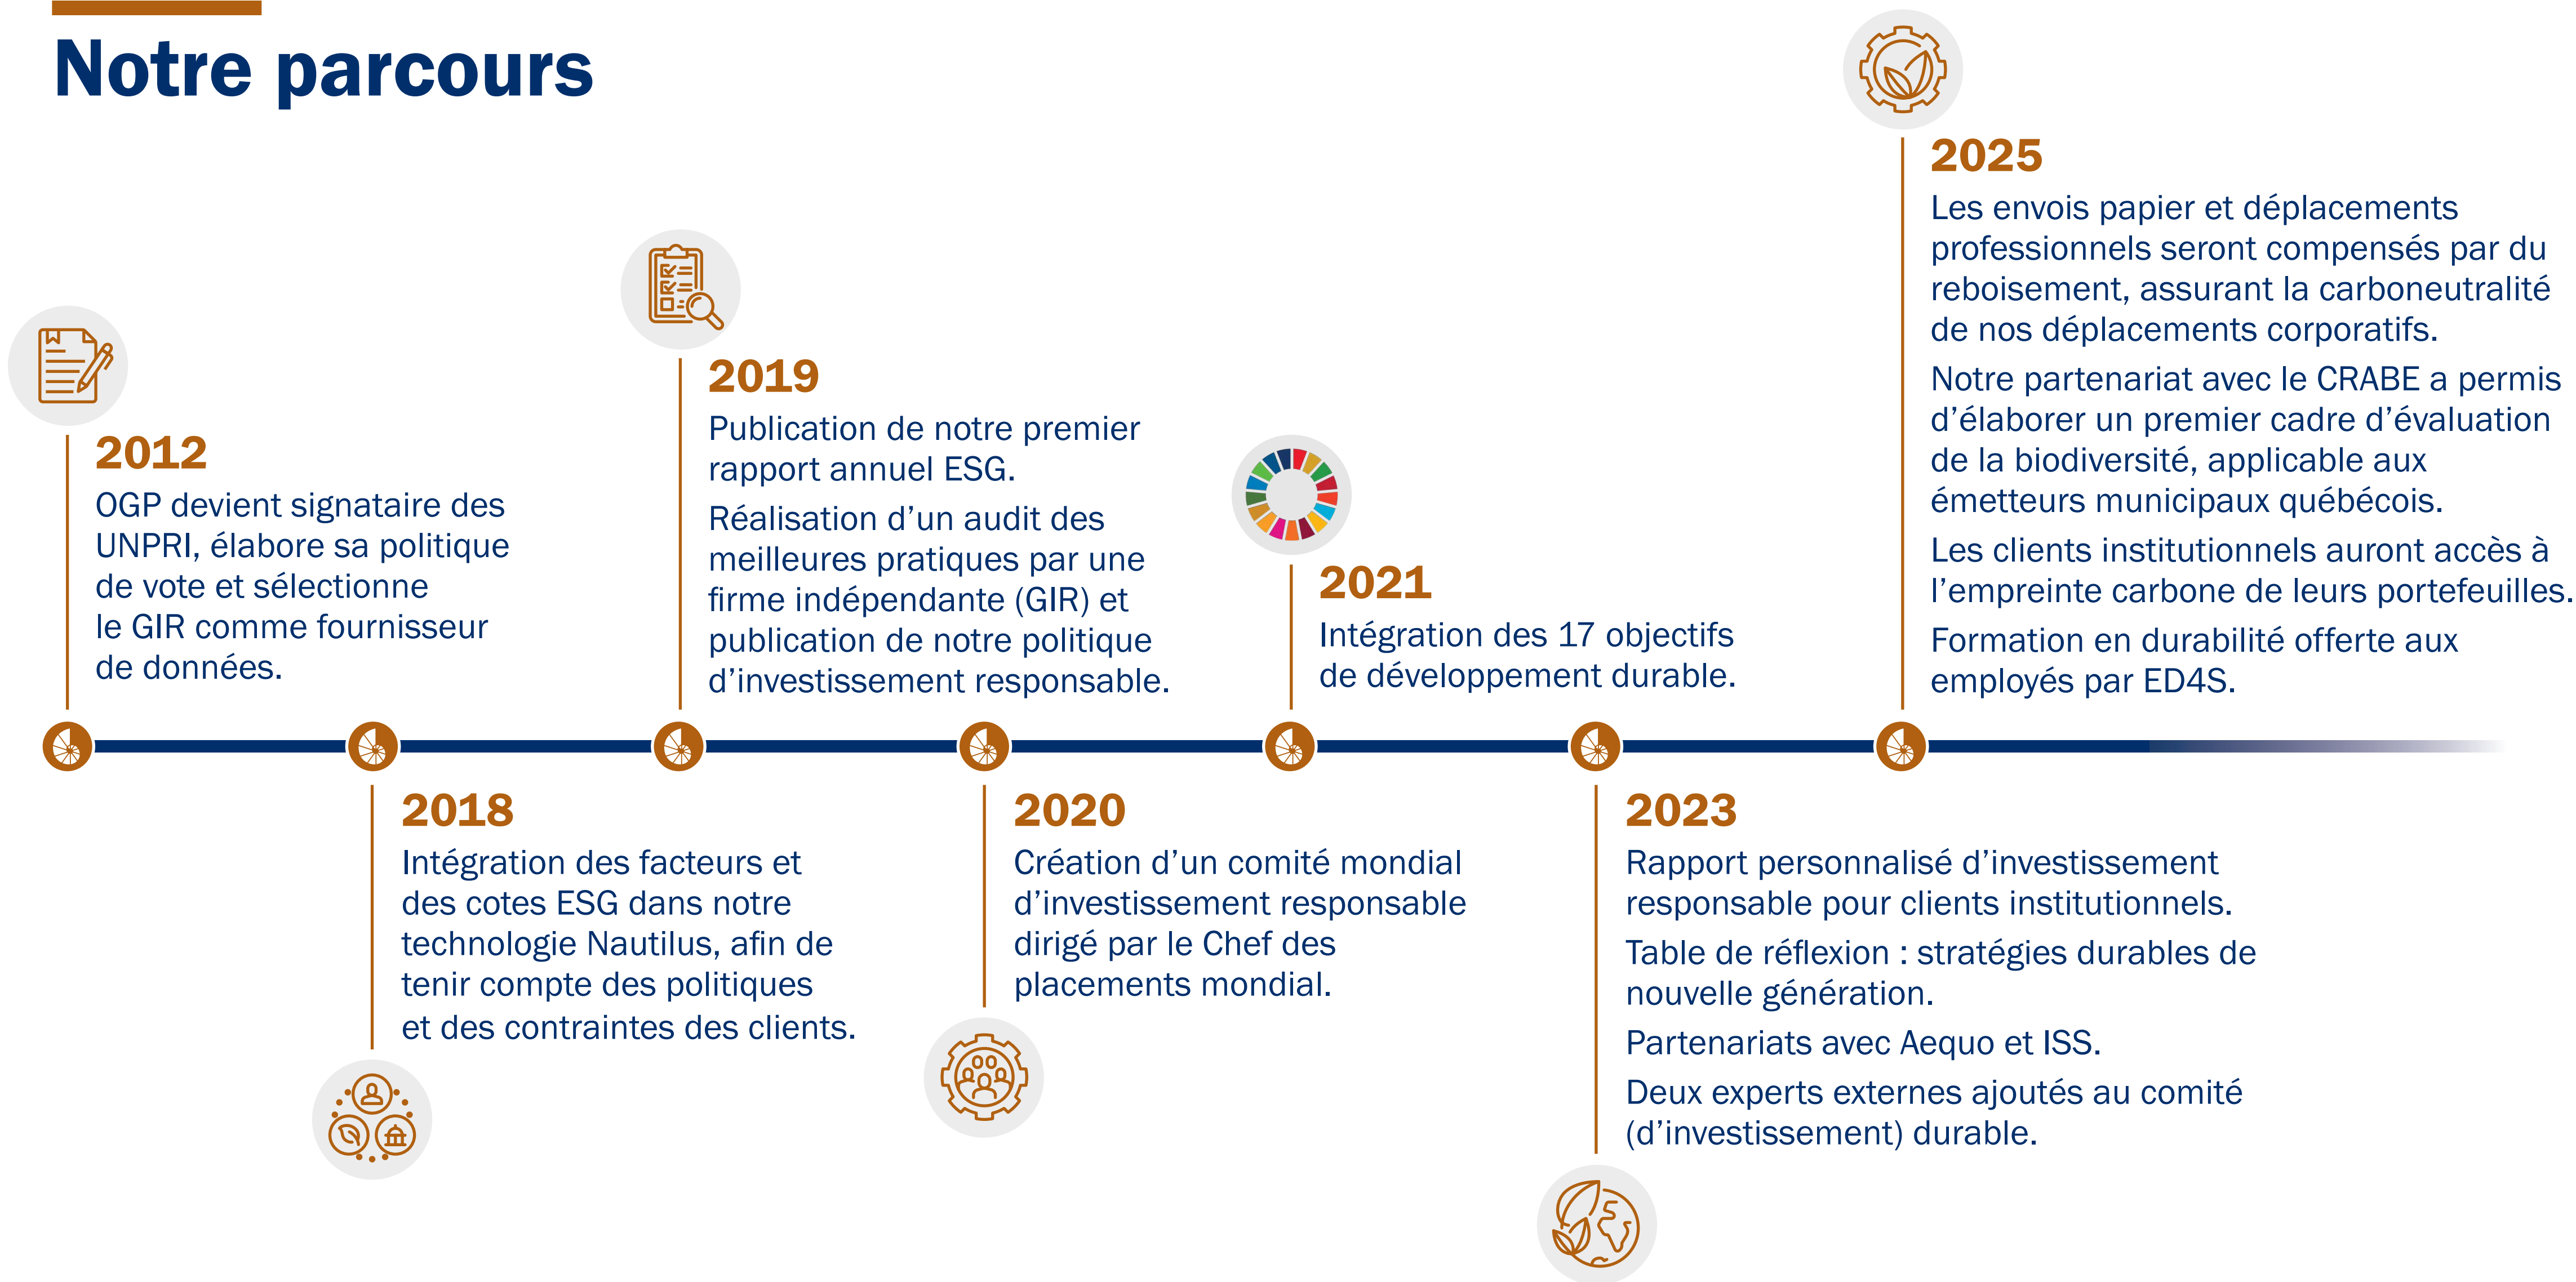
Notre parcours

2012
OGP devient signataire des UNPRI, élabore sa politique de vote et sélectionne le GIR comme fournisseur de données.

2018
Intégration des facteurs et des cotes ESG dans notre technologie Nautilus, afin de tenir compte des politiques et des contraintes des clients.

2019
Publication de notre premier rapport annuel ESG.
Réalisation d'un audit des meilleures pratiques par une firme indépendante (GIR) et publication de notre politique d'investissement responsable.

2020
Création d'un comité mondial d'investissement responsable dirigé par le Chef des placements mondial.

2021
Intégration des 17 objectifs de développement durable.

2023
Rapport personnalisé d'investissement responsable pour clients institutionnels.
Table de réflexion : stratégies durables de nouvelle génération.
Partenariats avec Aequo et ISS.
Deux experts externes ajoutés au comité (d'investissement) durable.

2025
Les envois papier et déplacements professionnels seront compensés par du reboisement, assurant la carboneutralité de nos déplacements corporatifs.
Notre partenariat avec le CRABE a permis d'élaborer un premier cadre d'évaluation de la biodiversité, applicable aux émetteurs municipaux québécois.
Les clients institutionnels auront accès à l'empreinte carbone de leurs portefeuilles.
Formation en durabilité offerte aux employés par ED4S.